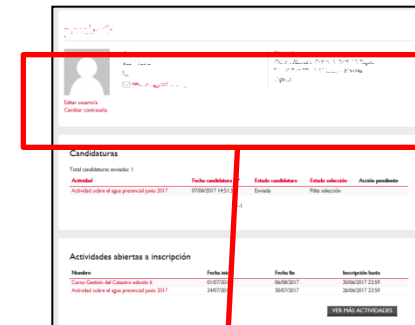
Editar usuario/a
Cambiar contraseña

Candidaturas

Total candidaturas enviadas: 1

| Actividad | Fecha candidatura | Estado candidatura | Estado selección | Acción pendiente |
|---|---|---|---|---|
| Actividad sobre el agua presencial junio 2017 | 07/06/2017 14:51:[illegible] | Enviada | Falta selección | |

Actividades abiertas a inscripción

| Nombre | Fecha inicio | Fecha fin | Inscripción hasta |
|---|---|---|---|
| Curso Gestión del Catastro edición 6 | 01/07/201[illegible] | 06/08/2017 | 30/06/2017 23:59 |
| Actividad sobre el agua presencial junio 2017 | 24/07/201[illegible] | 30/07/2017 | 23/07/2017 23:59 |

VER MÁS ACTIVIDADES